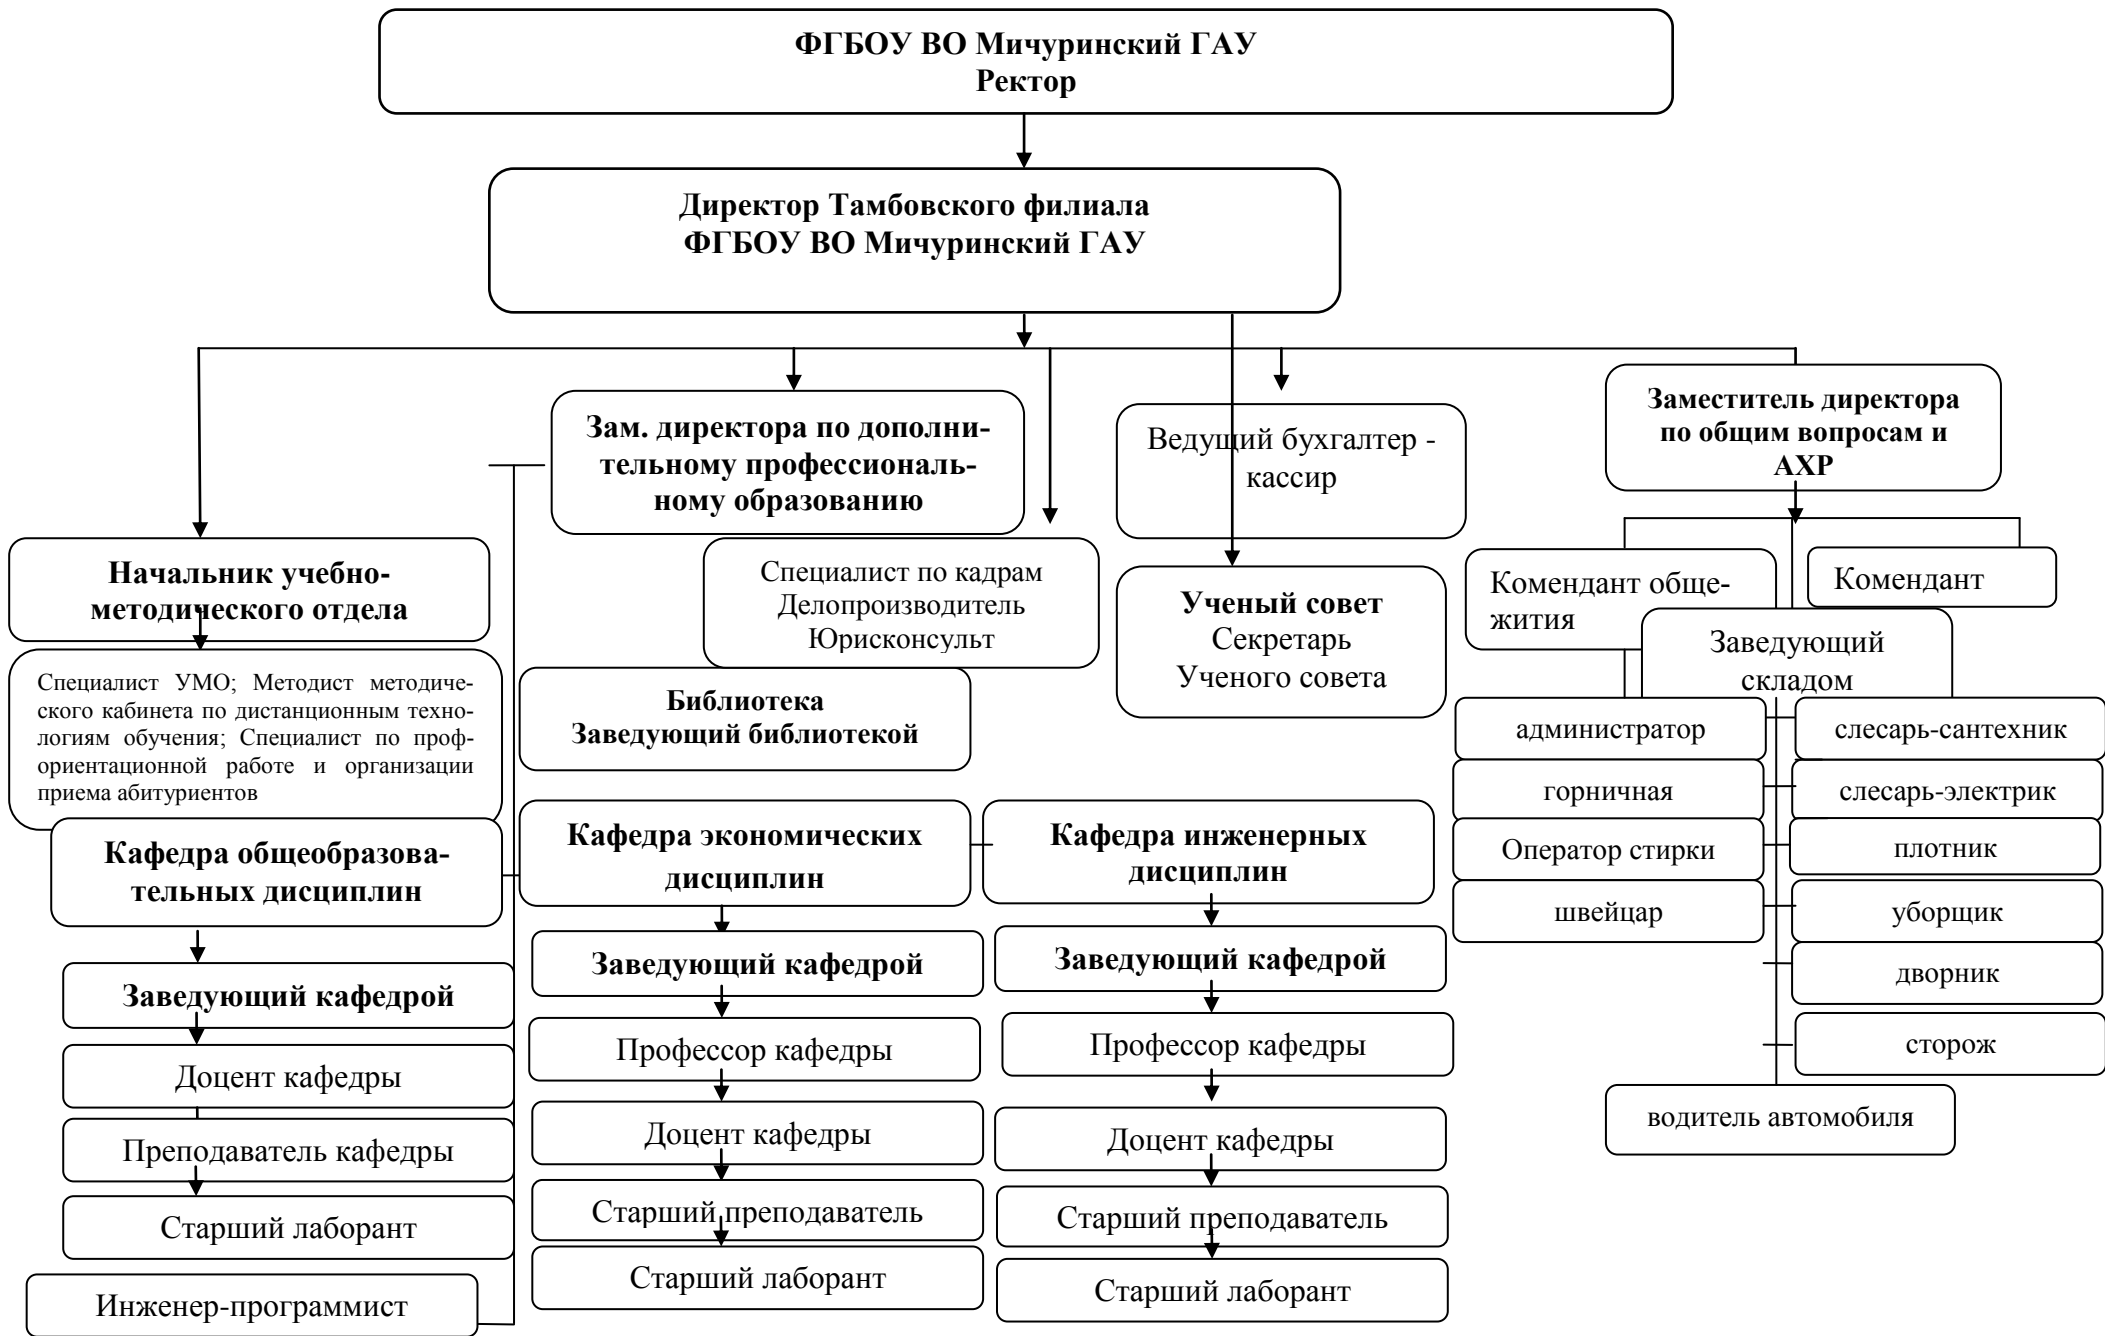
ФГБОУ ВО Мичуринский ГАУ
Ректор

Директор Тамбовского филиала
ФГБОУ ВО Мичуринский ГАУ

Зам. директора по дополнительному профессиональному образованию

Ведущий бухгалтер - кассир

Заместитель директора по общим вопросам и АХР

Начальник учебно-методического отдела

Специалист по кадрам
Делопроизводитель
Юрисконсульт

Ученый совет
Секретарь
Ученого совета

Комендант общежития

Комендант

Заведующий складом

Специалист УМО; Методист методического кабинета по дистанционным технологиям обучения; Специалист по профориентационной работе и организации приема абитуриентов

Библиотека
Заведующий библиотекой

администратор

слесарь-сантехник

горничная

слесарь-электрик

Оператор стирки

плотник

швейцар

уборщик

дворник

сторож

водитель автомобиля

Кафедра общеобразовательных дисциплин

Заведующий кафедрой

Доцент кафедры

Преподаватель кафедры

Старший лаборант

Инженер-программист

Кафедра экономических дисциплин

Заведующий кафедрой

Профессор кафедры

Доцент кафедры

Старший преподаватель

Старший лаборант

Кафедра инженерных дисциплин

Заведующий кафедрой

Профессор кафедры

Доцент кафедры

Старший преподаватель

Старший лаборант